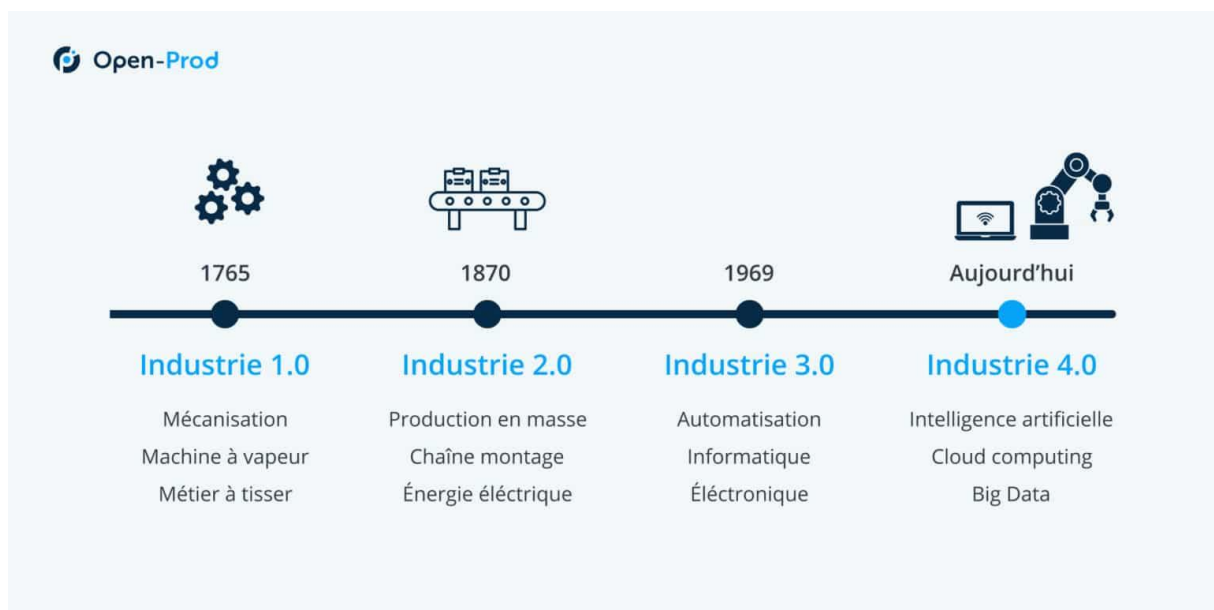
Open-Prod

1765

Industrie 1.0

Mécanisation
Machine à vapeur
Métier à tisser

1870

Industrie 2.0

Production en masse
Chaîne montage
Énergie éléctrique

1969

Industrie 3.0

Automatisation
Informatique
Éléctronique

Aujourd'hui

Industrie 4.0

Intelligence artificielle
Cloud computing
Big Data